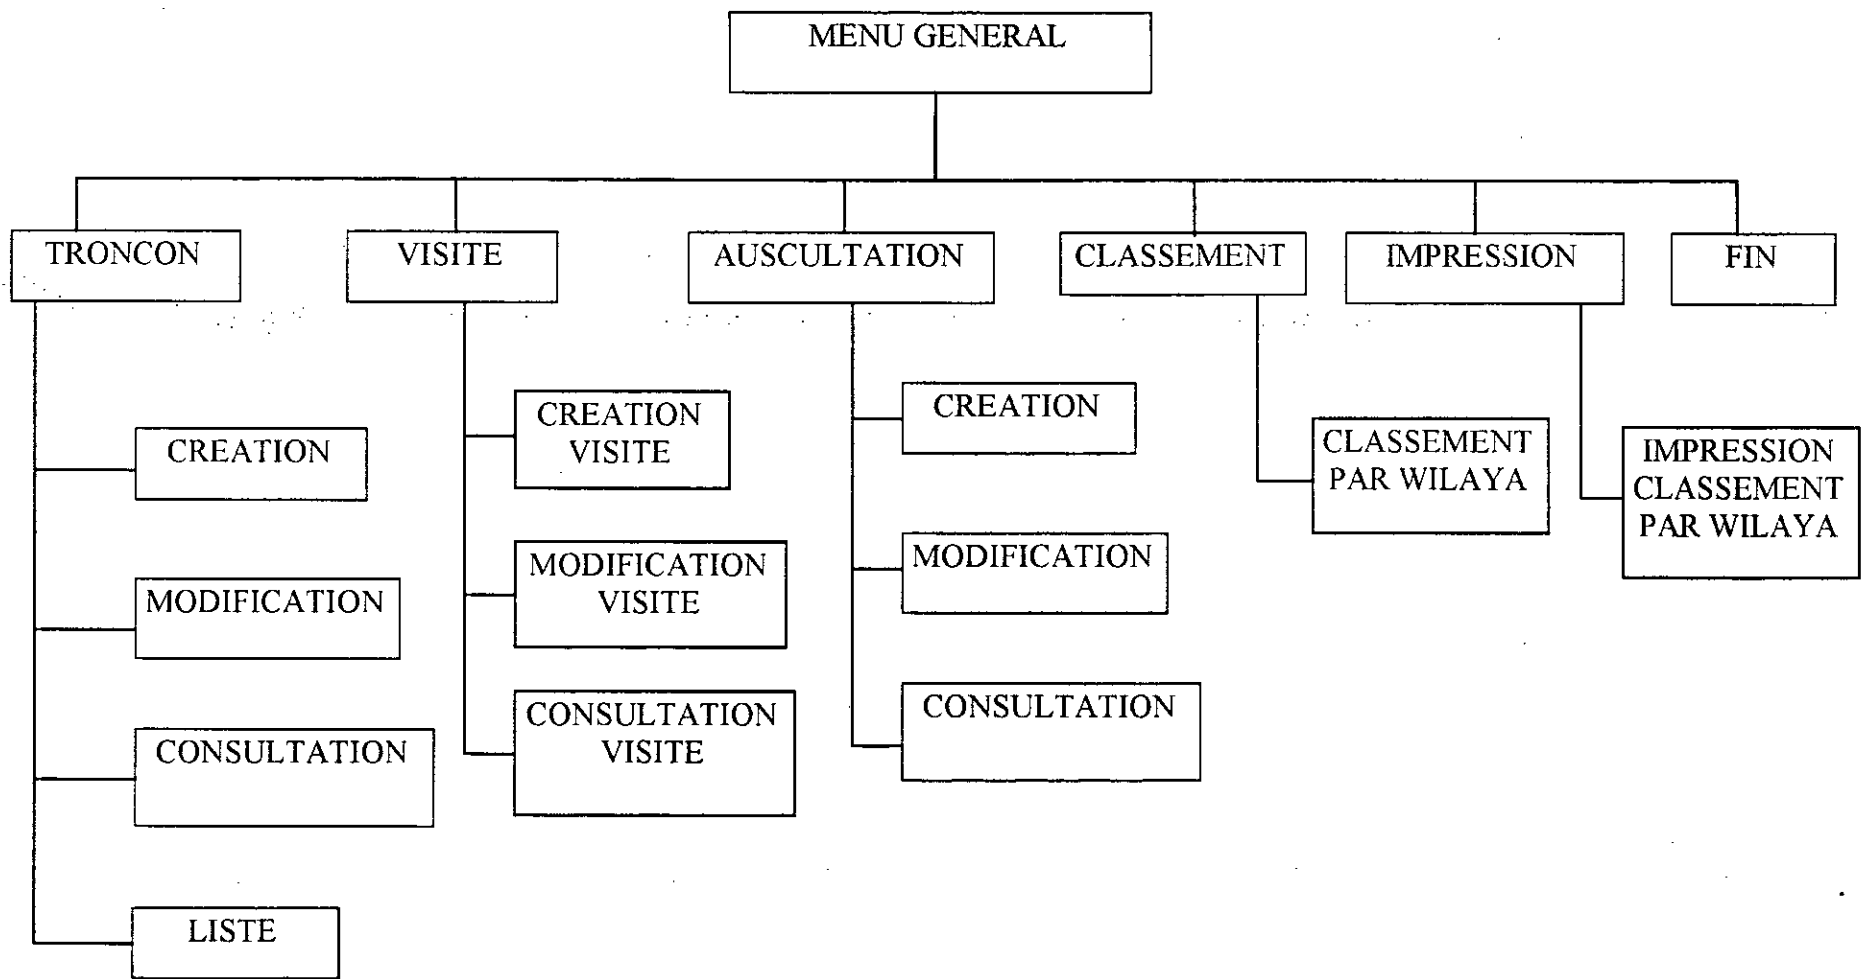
MENU GENERAL

TRONCON

CREATION

MODIFICATION

CONSULTATION

LISTE

VISITE

CREATION VISITE

MODIFICATION VISITE

CONSULTATION VISITE

AUSCULTATION

CREATION

MODIFICATION

CONSULTATION

CLASSEMENT

CLASSEMENT PAR WILAYA

IMPRESSION

IMPRESSION CLASSEMENT PAR WILAYA

FIN